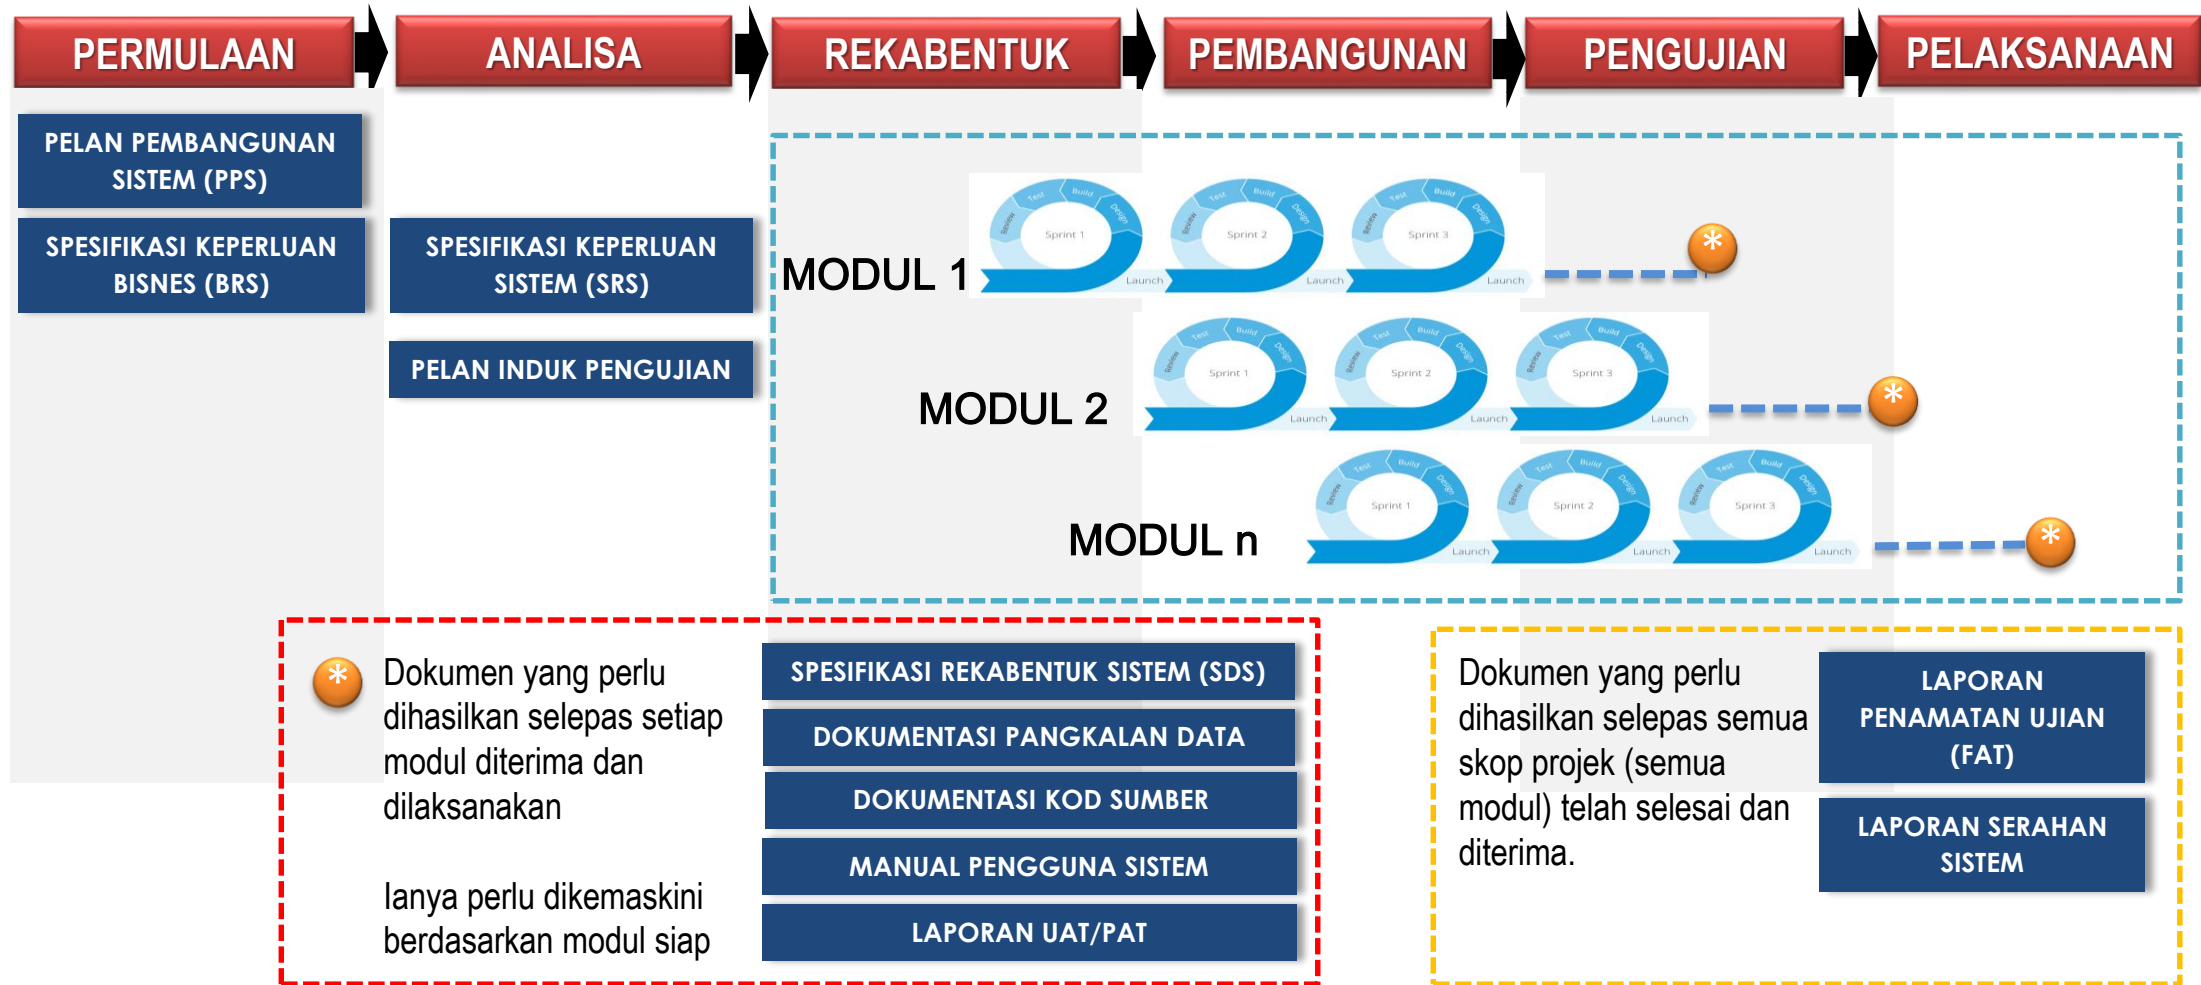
PERMULAAN

ANALISA

REKABENTUK

PEMBANGUNAN

PENGUJIAN

PELAKSANAAN

PELAN PEMBANGUNAN SISTEM (PPS)

SPESIFIKASI KEPERLUAN BISNES (BRS)

SPESIFIKASI KEPERLUAN SISTEM (SRS)

PELAN INDUK PENGUJIAN

MODUL 1

Test Build Design Review Sprint 1 Launch

Test Build Design Review Sprint 2 Launch

Test Build Design Review Sprint 3 Launch

MODUL 2

Test Build Design Review Sprint 1 Launch

Test Build Design Review Sprint 2 Launch

Test Build Design Review Sprint 3 Launch

MODUL n

Test Build Design Review Sprint 1 Launch

Test Build Design Review Sprint 2 Launch

Test Build Design Review Sprint 3 Launch

Dokumen yang perlu dihasilkan selepas setiap modul diterima dan dilaksanakan

Ianya perlu dikemaskini berdasarkan modul siap

SPESIFIKASI REKABENTUK SISTEM (SDS)

DOKUMENTASI PANGKALAN DATA

DOKUMENTASI KOD SUMBER

MANUAL PENGGUNA SISTEM

LAPORAN UAT/PAT

Dokumen yang perlu dihasilkan selepas semua skop projek (semua modul) telah selesai dan diterima.

LAPORAN PENAMATAN UJIAN (FAT)

LAPORAN SERAHAN SISTEM